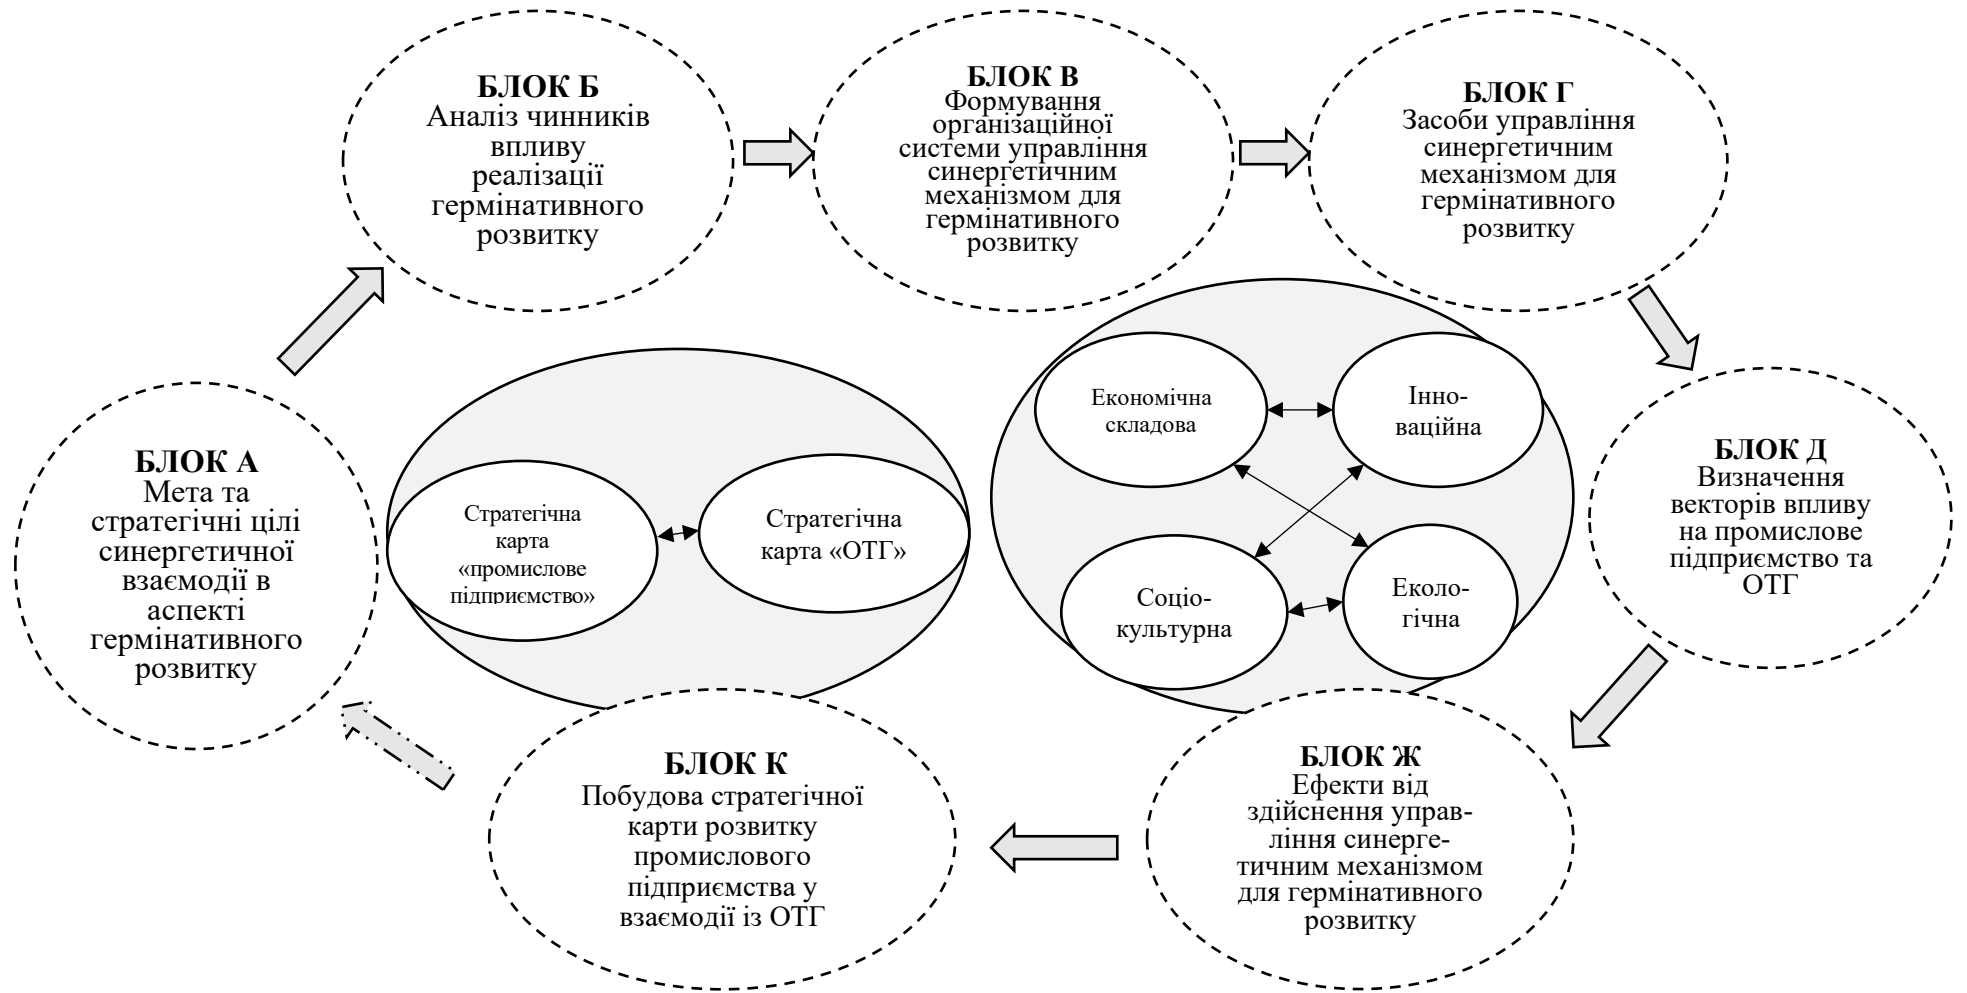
БЛОК Б
Аналіз чинників впливу реалізації гермінативного розвитку

БЛОК В
Формування організаційної системи управління синергетичним механізмом для гермінативного розвитку

БЛОК Г
Засоби управління синергетичним механізмом для гермінативного розвитку

БЛОК А
Мета та стратегічні цілі синергетичної взаємодії в аспекті гермінативного розвитку

Стратегічна карта «промислове підприємство»

Стратегічна карта «ОТГ»

Економічна складова

Іннo-ваційна

Соціо-культурна

Еколо-гічна

БЛОК Д
Визначення векторів впливу на промислове підприємство та ОТГ

БЛОК К
Побудова стратегічної карти розвитку промислового підприємства у взаємодії із ОТГ

БЛОК Ж
Ефекти від здійснення управління синергетичним механізмом для гермінативного розвитку